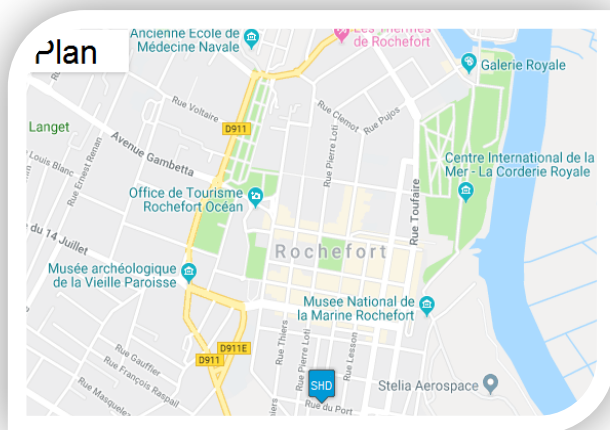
Plan

Ancienne Ecole de Médecine Navale

Les Thermes de Rochefort

Galerie Royale

Rue Voltaire

Rue Clemot

Rue Pujos

Langet

D911

Avenue Gambetta

Rue Louis Blanc

Rue Ernest Renan

Rue Pierre Loti

Centre International de la Mer - La Corderie Royale

Office de Tourisme Rochefort Océan

Rue Toufaire

du 14 Juillet

Rochefort

Musée archéologique de la Vieille Paroisse

Musee National de la Marine Rochefort

Rue Gauffier

Rue François Raspail

D911E

D911

Rue Thiers

Rue Pierre Loti

Rue Lesson

SHD

Stelia Aerospace

Rue Masqueler

Rue du Port